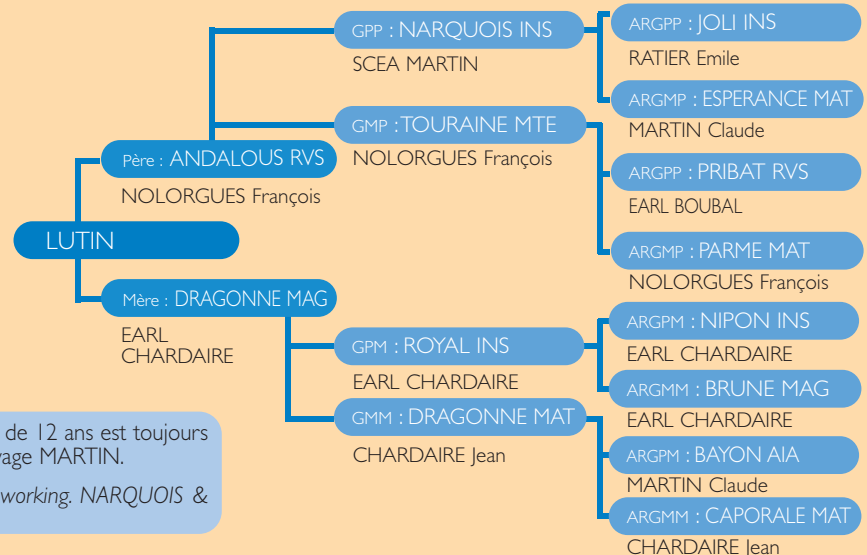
LUTIN

Père : ANDALOUS RVS
NOLORGUES François

GPP : NARQUOIS INS
SCEA MARTIN

ARGPP : JOLI INS
RATIER Emile

ARGMP : ESPERANCE MAT
MARTIN Claude

GMP : TOURAINE MTE
NOLORGUES François

ARGPP : PRIBAT RVS
EARL BOUBAL

ARGMP : PARME MAT
NOLORGUES François

Mère : DRAGONNE MAG
EARL CHARDAIRE

GPM : ROYAL INS
EARL CHARDAIRE

ARGPM : NIPON INS
EARL CHARDAIRE

ARGMM : BRUNE MAG
EARL CHARDAIRE

GMM : DRAGONNE MAT
CHARDAIRE Jean

ARGPM : BAYON AIA
MARTIN Claude

ARGMM : CAPORALE MAT
CHARDAIRE Jean

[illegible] de 12 ans est toujours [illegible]vage MARTIN.
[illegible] working. NARQUOIS &